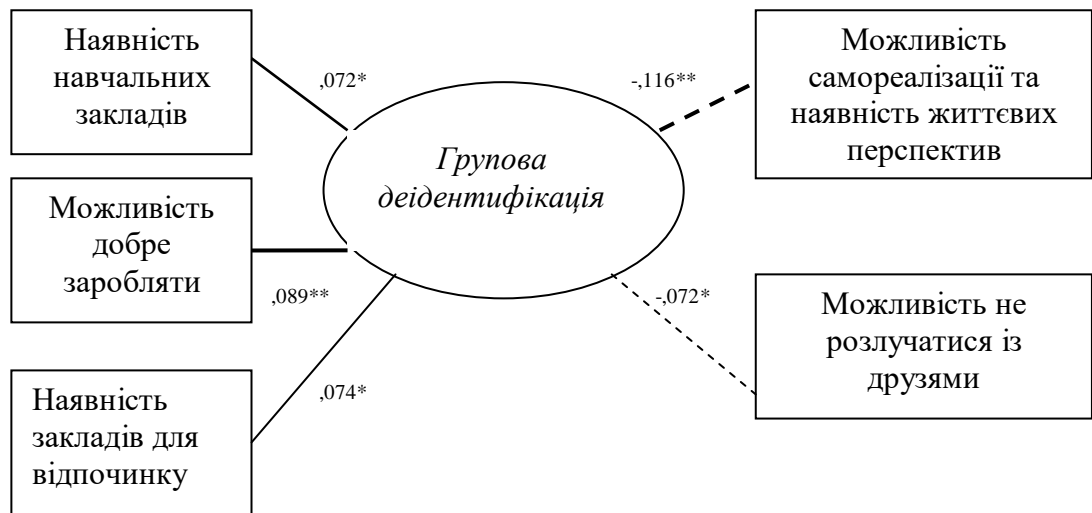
Наявність навчальних закладів

,072*

Можливість добре заробляти

,089**

Наявність закладів для відпочинку

,074*

Групова деідентифікація

-,116**

Можливість самореалізації та наявність життєвих перспектив

-,072*

Можливість не розлучатися із друзями